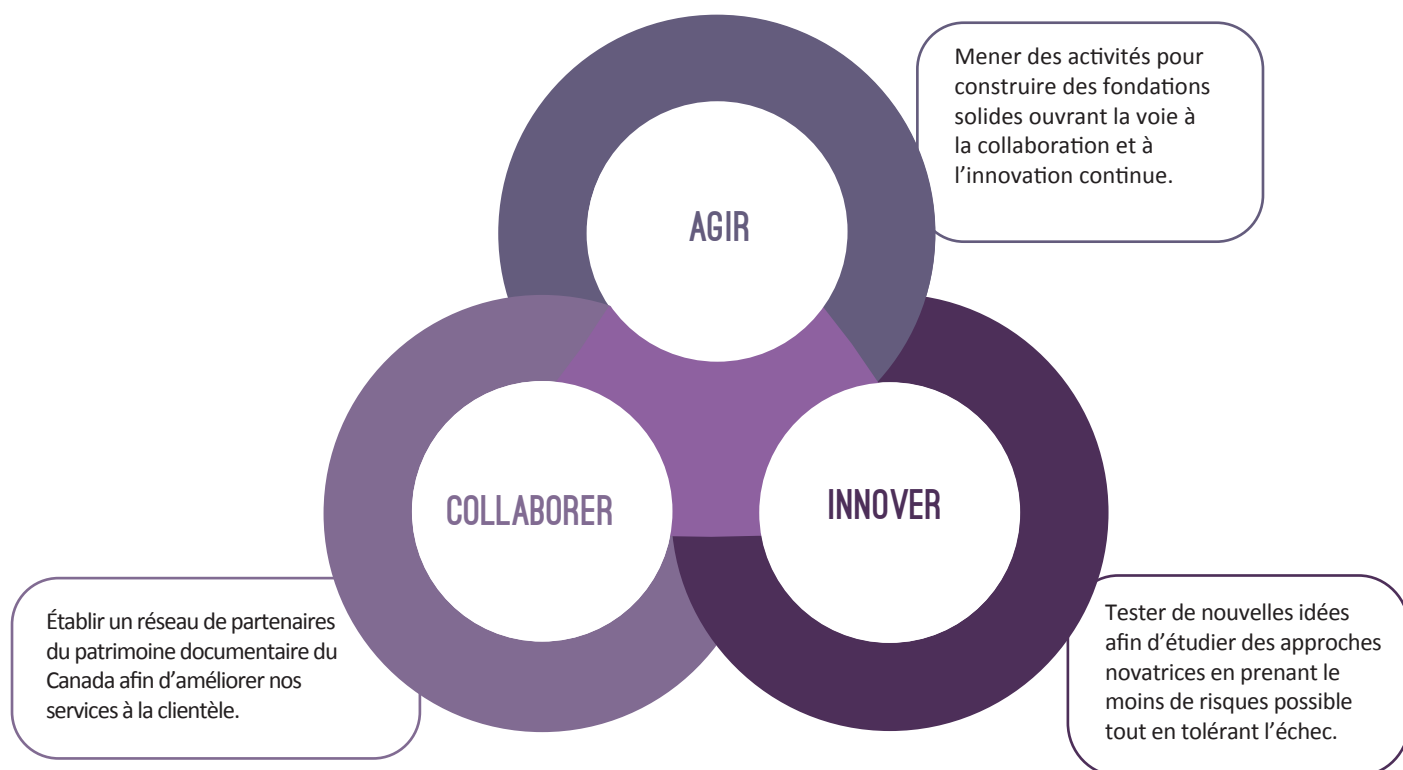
Mener des activités pour construire des fondations solides ouvrant la voie à la collaboration et à l'innovation continue.

AGIR

COLLABORER

INNOVER

Établir un réseau de partenaires du patrimoine documentaire du Canada afin d'améliorer nos services à la clientèle.

Tester de nouvelles idées afin d'étudier des approches novatrices en prenant le moins de risques possible tout en tolérant l'échec.